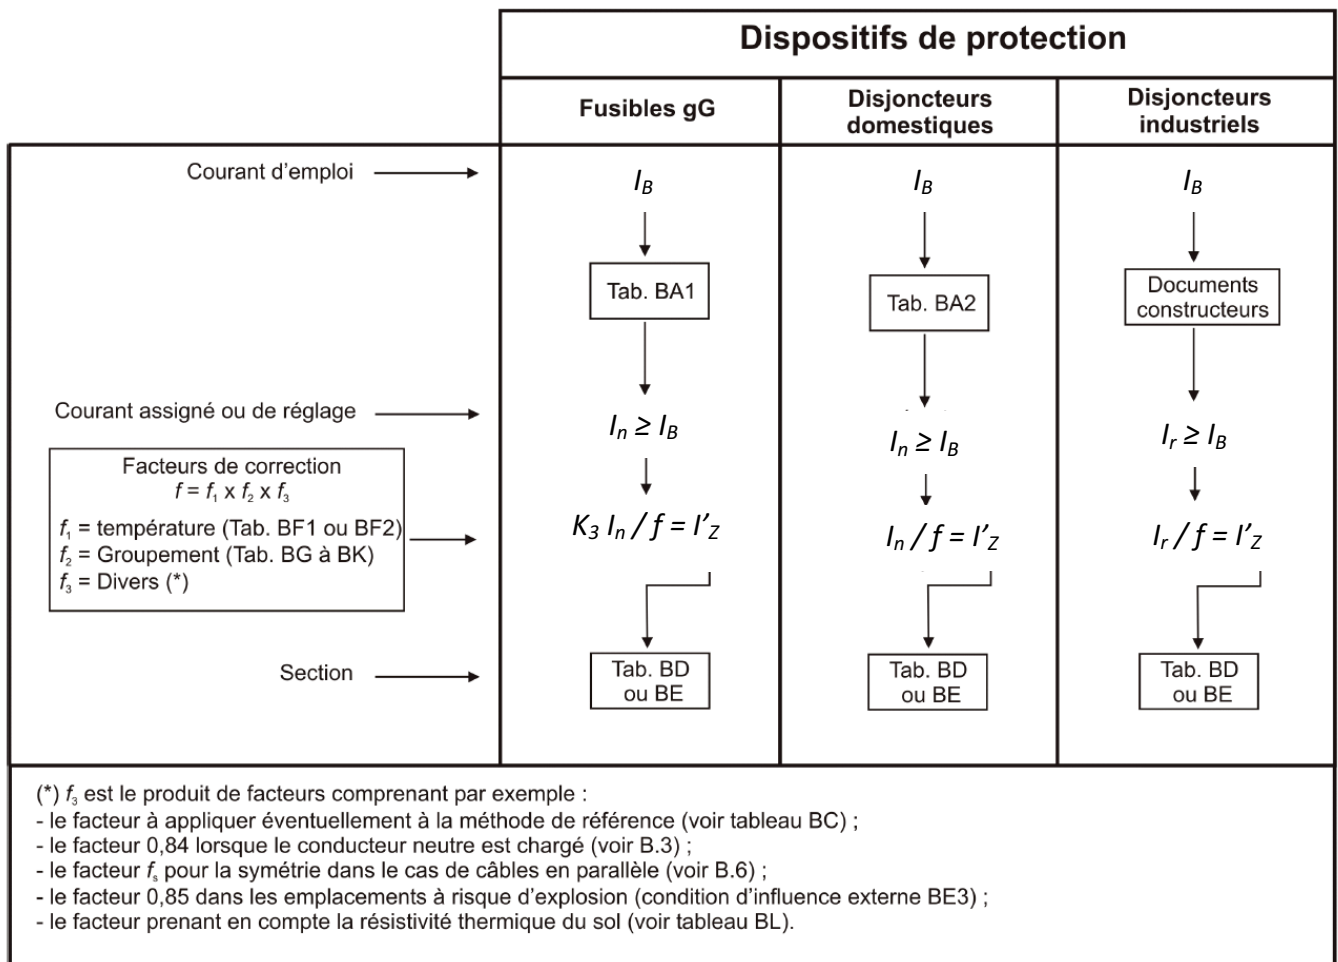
Dispositifs de protection

| | Fusibles gG | Disjoncteurs domestiques | Disjoncteurs industriels |
|---|---|---|---|
| Courant d'emploi | $I_B$ | $I_B$ | $I_B$ |
| | Tab. BA1 | Tab. BA2 | Documents constructeurs |
| Courant assigné ou de réglage | $I_n \geq I_B$ | $I_n \geq I_B$ | $I_r \geq I_B$ |
| Facteurs de correction $f = f_1 \times f_2 \times f_3$ <br> $f_1$ = température (Tab. BF1 ou BF2) <br> $f_2$ = Groupement (Tab. BG à BK) <br> $f_3$ = Divers (*) | $K_3 I_n / f = I'_Z$ | $I_n / f = I'_Z$ | $I_r / f = I'_Z$ |
| Section | Tab. BD ou BE | Tab. BD ou BE | Tab. BD ou BE |

(*) $f_3$ est le produit de facteurs comprenant par exemple :
- le facteur à appliquer éventuellement à la méthode de référence (voir tableau BC) ;
- le facteur 0,84 lorsque le conducteur neutre est chargé (voir B.3) ;
- le facteur $f_s$ pour la symétrie dans le cas de câbles en parallèle (voir B.6) ;
- le facteur 0,85 dans les emplacements à risque d'explosion (condition d'influence externe BE3) ;
- le facteur prenant en compte la résistivité thermique du sol (voir tableau BL).